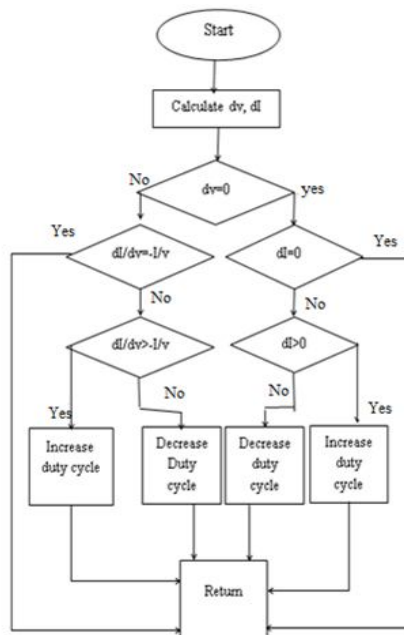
Start

Calculate dv, dI

No

dv=0

yes

Yes

dI/dv=-I/v

dI=0

Yes

No

No

dI/dv>-I/v

dI>0

No

No

Yes

Yes

Increase duty cycle

Decrease Duty cycle

Decrease duty cycle

Increase duty cycle

Return